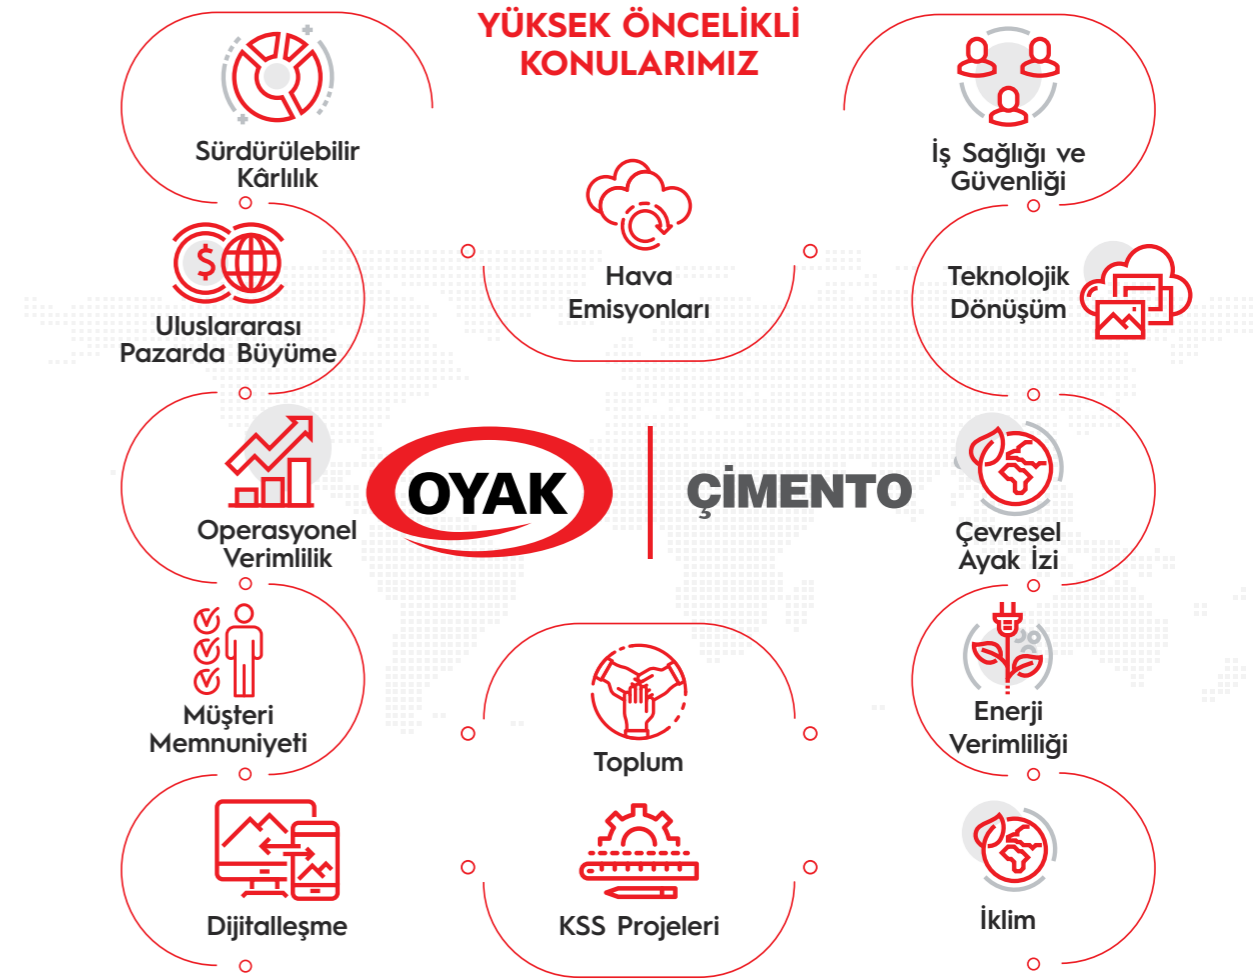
YÜKSEK ÖNCELİKLİ KONULARIMIZ

Sürdürülebilir Kârlılık

Hava Emisyonları

İş Sağlığı ve Güvenliği

Uluslararası Pazarda Büyüme

Teknolojik Dönüşüm

Operasyonel Verimlilik

OYAK

ÇİMENTO

Çevresel Ayak İzi

Müşteri Memnuniyeti

Toplum

Enerji Verimliliği

Dijitalleşme

KSS Projeleri

İklim